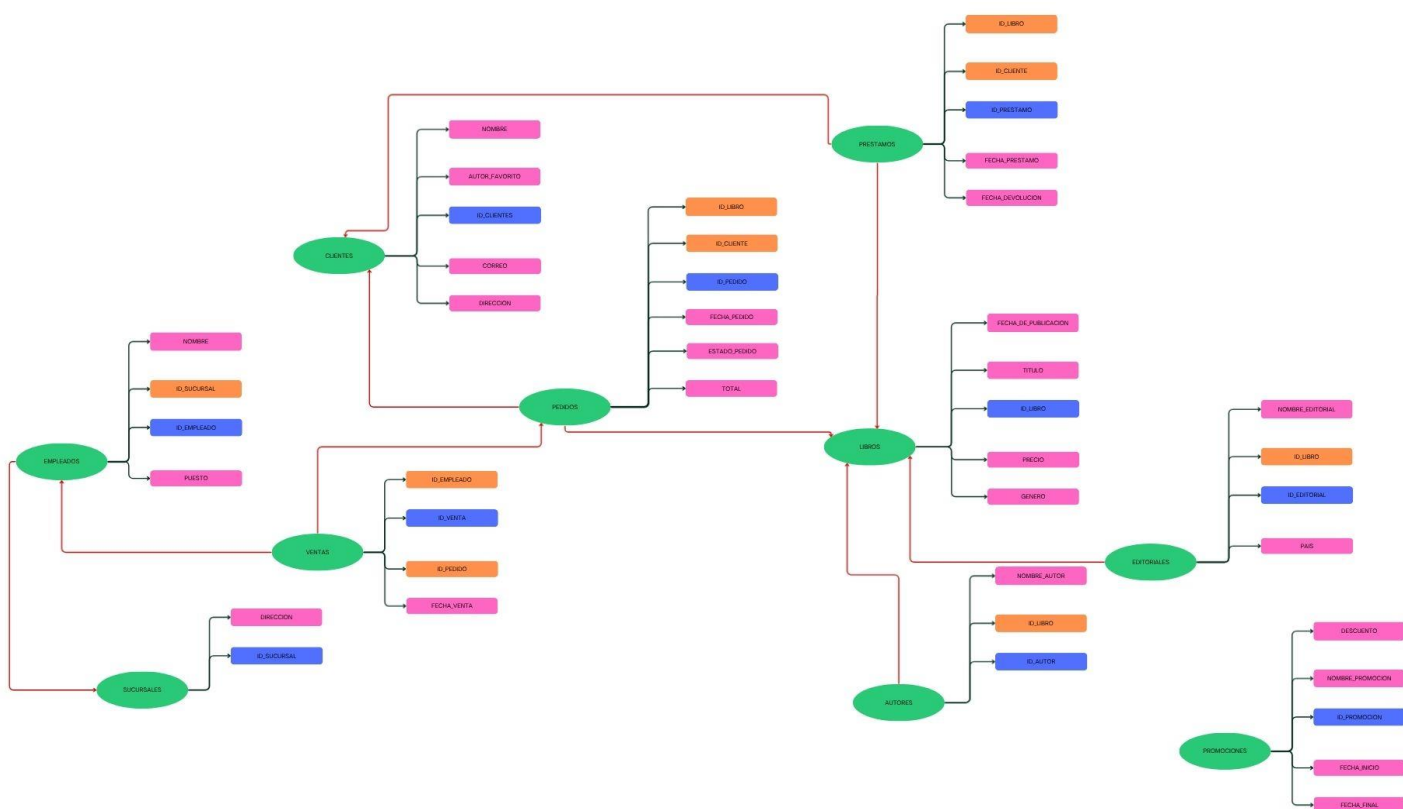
PRESTAMOS
ID_LIBRO
ID_CLIENTE
ID_PRESTAMO
FECHA_PRESTAMO
FECHA_DEVOLUCION

CLIENTES
NOMBRE
AUTOR_FAVORITO
ID_CLIENTES
CORREO
DIRECCION

PEDIDOS
ID_LIBRO
ID_CLIENTE
ID_PEDIDO
FECHA_PEDIDO
ESTADO_PEDIDO
TOTAL

EMPLEADOS
NOMBRE
ID_SUCURSAL
ID_EMPLEADO
PUESTO

LIBROS
FECHA_DE_PUBLICACION
TITULO
ID_LIBRO
PRECIO
GENERO

EDITORIALES
NOMBRE_EDITORIAL
ID_LIBRO
ID_EDITORIAL
PAIS

VENTAS
ID_EMPLEADO
ID_VENTA
ID_PEDIDO
FECHA_VENTA

SUCURSALES
DIRECCION
ID_SUCURSAL

AUTORES
NOMBRE_AUTOR
ID_LIBRO
ID_AUTOR

PROMOCIONES
DESCUENTO
NOMBRE_PROMOCION
ID_PROMOCION
FECHA_INICIO
FECHA_FINAL